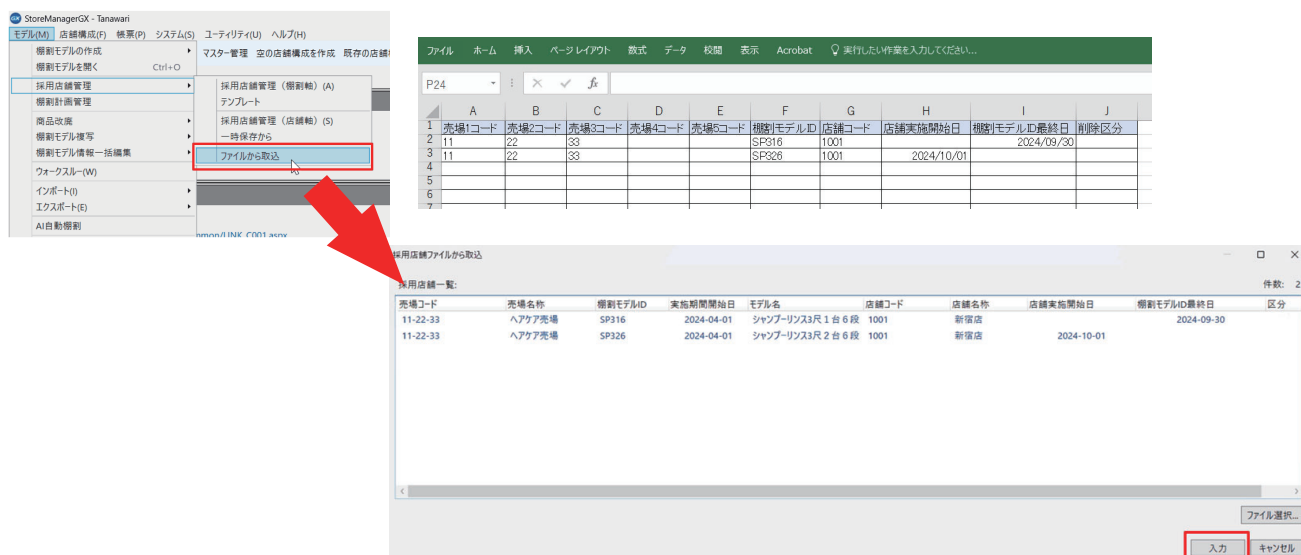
StoreManagerGX - Tanawari
モデル(M) 店舗構成(F) 帳票(P) システム(S) ユーティリティ(U) ヘルプ(H)
棚割モデルの作成
棚割モデルを開く Ctrl+O
採用店舗管理
棚割計画管理
商品改廃
棚割モデル複写
棚割モデル情報一括編集
ウォークスルー(W)
インポート(I)
エクスポート(E)
AI自動棚割
マスター管理 空の店舗構成を作成 既存の店舗
採用店舗管理（棚割軸）(A)
テンプレート
採用店舗管理（店舗軸）(S)
一時保存から
ファイルから取込
mmon/LINK_C001.aspx

ファイル ホーム 挿入 ページレイアウト 数式 データ 校閲 表示 Acrobat 実行したい作業を入力してください...
P24

| | A | B | C | D | E | F | G | H | I | J |
|---|---|---|---|---|---|---|---|---|---|---|
| 1 | 売場1コード | 売場2コード | 売場3コード | 売場4コード | 売場5コード | 棚割モデルID | 店舗コード | 店舗実施開始日 | 棚割モデルID最終日 | 削除区分 |
| 2 | 11 | 22 | 33 | | | SP316 | 1001 | | 2024/09/30 | |
| 3 | 11 | 22 | 33 | | | SP326 | 1001 | 2024/10/01 | | |
| 4 | | | | | | | | | | |
| 5 | | | | | | | | | | |
| 6 | | | | | | | | | | |
| 7 | | | | | | | | | | |

採用店舗ファイルから取込
採用店舗一覧:
件数: 2

| 売場コード | 売場名称 | 棚割モデルID | 実施期間開始日 | モデル名 | 店舗コード | 店舗名称 | 店舗実施開始日 | 棚割モデルID最終日 | 区分 |
|---|---|---|---|---|---|---|---|---|---|
| 11-22-33 | ヘアケア売場 | SP316 | 2024-04-01 | シャンプーリンス3尺１台６段 | 1001 | 新宿店 | | 2024-09-30 | |
| 11-22-33 | ヘアケア売場 | SP326 | 2024-04-01 | シャンプーリンス3尺２台６段 | 1001 | 新宿店 | 2024-10-01 | | |

ファイル選択...
入力 キャンセル